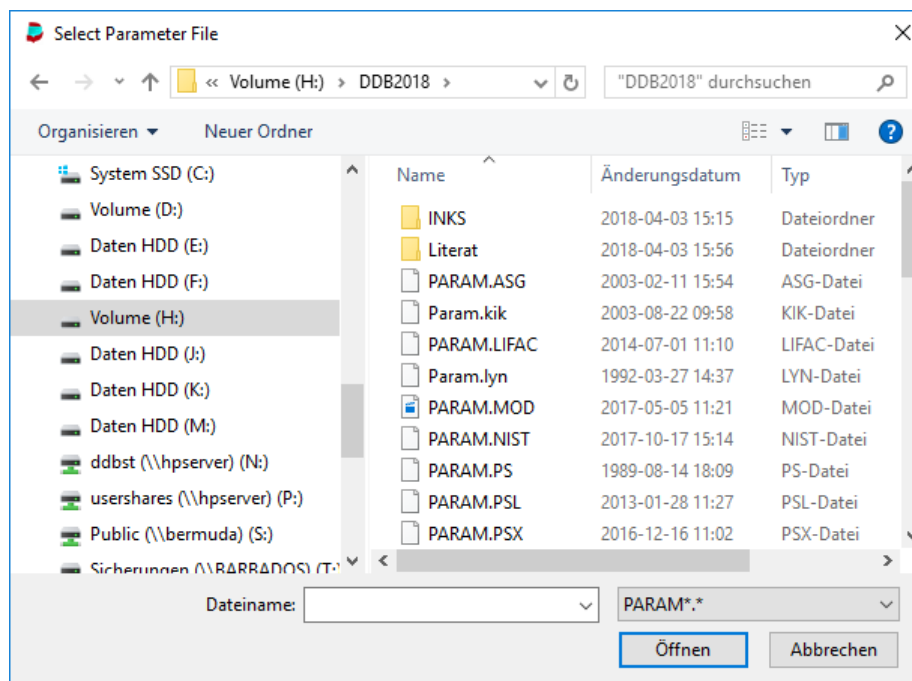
Select Parameter File

« Volume (H:) › DDB2018 ›

"DDB2018" durchsuchen

Organisieren ▾ Neuer Ordner

System SSD (C:)
Volume (D:)
Daten HDD (E:)
Daten HDD (F:)
Volume (H:)
Daten HDD (J:)
Daten HDD (K:)
Daten HDD (M:)
ddbst (\\hpserver) (N:)
usershares (\\hpserver) (P:)
Public (\\bermuda) (S:)
Sicherungen (\\BARBADOS) (T:)

| Name | Änderungsdatum | Typ |
|---|---|---|
| INKS | 2018-04-03 15:15 | Dateiordner |
| Literat | 2018-04-03 15:56 | Dateiordner |
| PARAM.ASG | 2003-02-11 15:54 | ASG-Datei |
| Param.kik | 2003-08-22 09:58 | KIK-Datei |
| PARAM.LIFAC | 2014-07-01 11:10 | LIFAC-Datei |
| Param.lyn | 1992-03-27 14:37 | LYN-Datei |
| PARAM.MOD | 2017-05-05 11:21 | MOD-Datei |
| PARAM.NIST | 2017-10-17 15:14 | NIST-Datei |
| PARAM.PS | 1989-08-14 18:09 | PS-Datei |
| PARAM.PSL | 2013-01-28 11:27 | PSL-Datei |
| PARAM.PSX | 2016-12-16 11:02 | PSX-Datei |

Dateiname:
PARAM*.*
Öffnen
Abbrechen